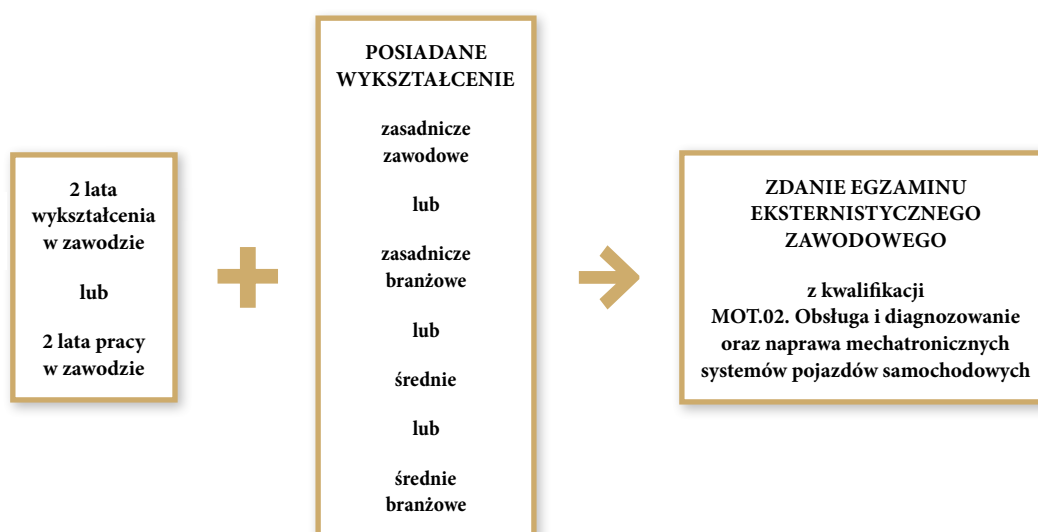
2 lata wykształcenia w zawodzie

lub

2 lata pracy w zawodzie

POSIADANE WYKSZTAŁCENIE

zasadnicze zawodowe

lub

zasadnicze branżowe

lub

średnie

lub

średnie branżowe

ZDANIE EGZAMINU EKSTERNISTYCZNEGO ZAWODOWEGO

z kwalifikacji MOT.02. Obsługa i diagnozowanie oraz naprawa mechatronicznych systemów pojazdów samochodowych